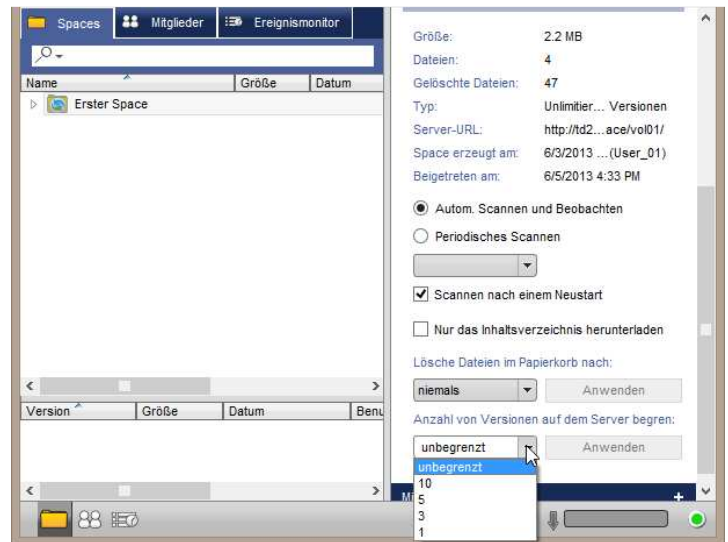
Spaces | Mitglieder | Ereignismonitor

| Name | Größe | Datum |
|---|---|---|
| Erster Space | | |

| Version | Größe | Datum | Benu |
|---|---|---|---|

Größe: 2.2 MB
Dateien: 4
Gelöschte Dateien: 47
Typ: Unlimitier… Versionen
Server-URL: http://td2…ace/vol01/
Space erzeugt am: 6/3/2013 …(User_01)
Beigetreten am: 6/5/2013 4:33 PM

Autom. Scannen und Beobachten
Periodisches Scannen

Scannen nach einem Neustart
Nur das Inhaltsverzeichnis herunterladen

Lösche Dateien im Papierkorb nach:
niemals
Anwenden

Anzahl von Versionen auf dem Server begren:
unbegrenzt
Anwenden
unbegrenzt
10
5
3
1